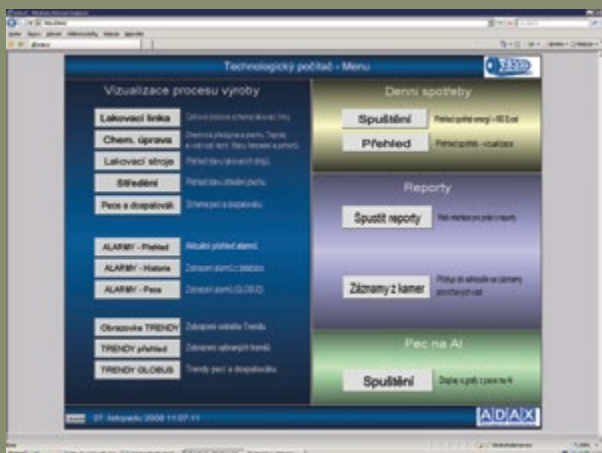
Technologický počítač - Menu

Vizualizace procesu výroby

Lakovací linka

Chem. úprava

Lakovací stroje

Středění

Pece a dospalovák

ALARMY - Přehled

ALARMY - Historie

ALARMY - Pece

Obrazovka TRENDY

TRENDY přehled

TRENDY GLOBUS

Denní spotřeby

Spuštění

Přehled

Reporty

Spustit reporty

Záznamy z kamer

Pec na Al

Spuštění

07. listopadu 2008 11:07:11

ADAX